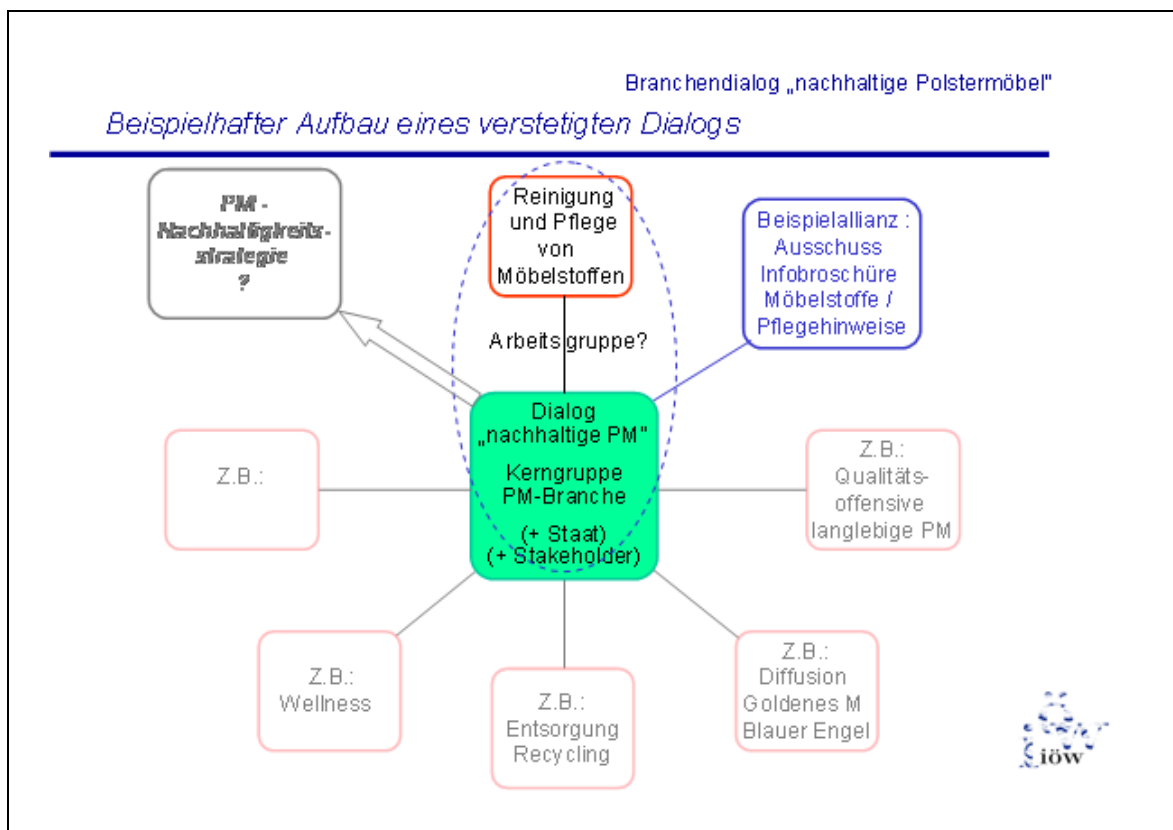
Branchendialog „nachhaltige Polstermöbel"

Beispielhafter Aufbau eines verstetigten Dialogs

PM - Nachhaltigkeits-strategie ?

Reinigung und Pflege von Möbelstoffen

Arbeitsgruppe?

Beispielallianz : Ausschuss Infobroschüre Möbelstoffe / Pflegehinweise

Z.B.:

Dialog „nachhaltige PM"

Kerngruppe PM-Branche

(+ Staat) (+ Stakeholder)

Z.B.: Qualitäts-offensive langlebige PM

Z.B.: Wellness

Z.B.: Entsorgung Recycling

Z.B.: Diffusion Goldenes M Blauer Engel

iöw